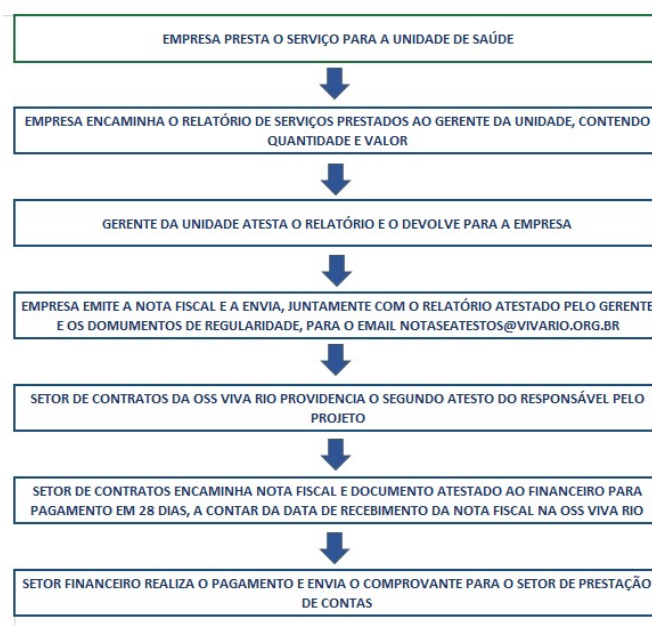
EMPRESA PRESTA O SERVIÇO PARA A UNIDADE DE SAÚDE

EMPRESA ENCAMINHA O RELATÓRIO DE SERVIÇOS PRESTADOS AO GERENTE DA UNIDADE, CONTENDO QUANTIDADE E VALOR

GERENTE DA UNIDADE ATESTA O RELATÓRIO E O DEVOLVE PARA A EMPRESA

EMPRESA EMITE A NOTA FISCAL E A ENVIA, JUNTAMENTE COM O RELATÓRIO ATESTADO PELO GERENTE E OS DOMUMENTOS DE REGULARIDADE, PARA O EMAIL NOTASEATESTOS@VIVARIO.ORG.BR

SETOR DE CONTRATOS DA OSS VIVA RIO PROVIDENCIA O SEGUNDO ATESTO DO RESPONSÁVEL PELO PROJETO

SETOR DE CONTRATOS ENCAMINHA NOTA FISCAL E DOCUMENTO ATESTADO AO FINANCEIRO PARA PAGAMENTO EM 28 DIAS, A CONTAR DA DATA DE RECEBIMENTO DA NOTA FISCAL NA OSS VIVA RIO

SETOR FINANCEIRO REALIZA O PAGAMENTO E ENVIA O COMPROVANTE PARA O SETOR DE PRESTAÇÃO DE CONTAS